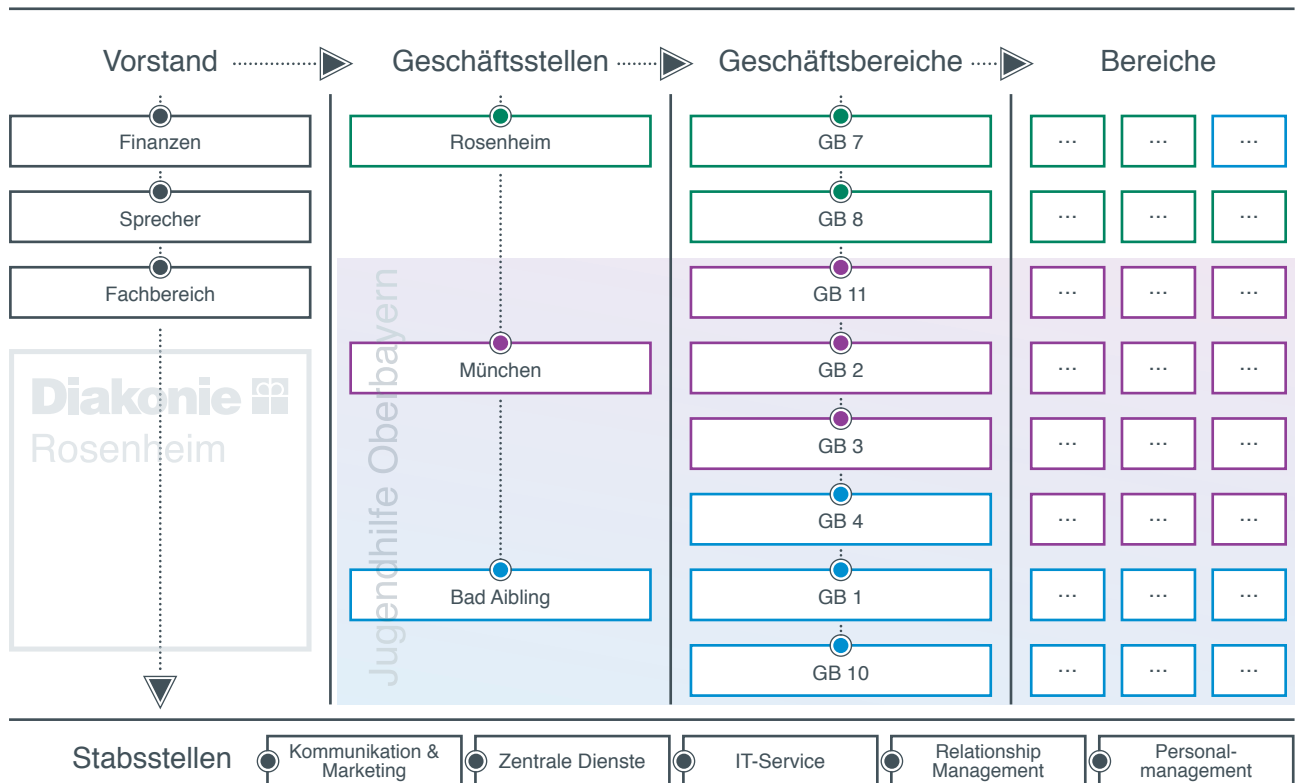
Vorstand

Geschäftsstellen

Geschäftsbereiche

Bereiche

Finanzen

Sprecher

Fachbereich

Diakonie

Rosenheim

Rosenheim

München

Bad Aibling

Jugendhilfe Oberbayern

GB 7

GB 8

GB 11

GB 2

GB 3

GB 4

GB 1

GB 10

| ... | ... | ... |
|---|---|---|
| ... | ... | ... |
| ... | ... | ... |
| ... | ... | ... |
| ... | ... | ... |
| ... | ... | ... |
| ... | ... | ... |
| ... | ... | ... |

Stabsstellen

Kommunikation & Marketing

Zentrale Dienste

IT-Service

Relationship Management

Personalmanagement